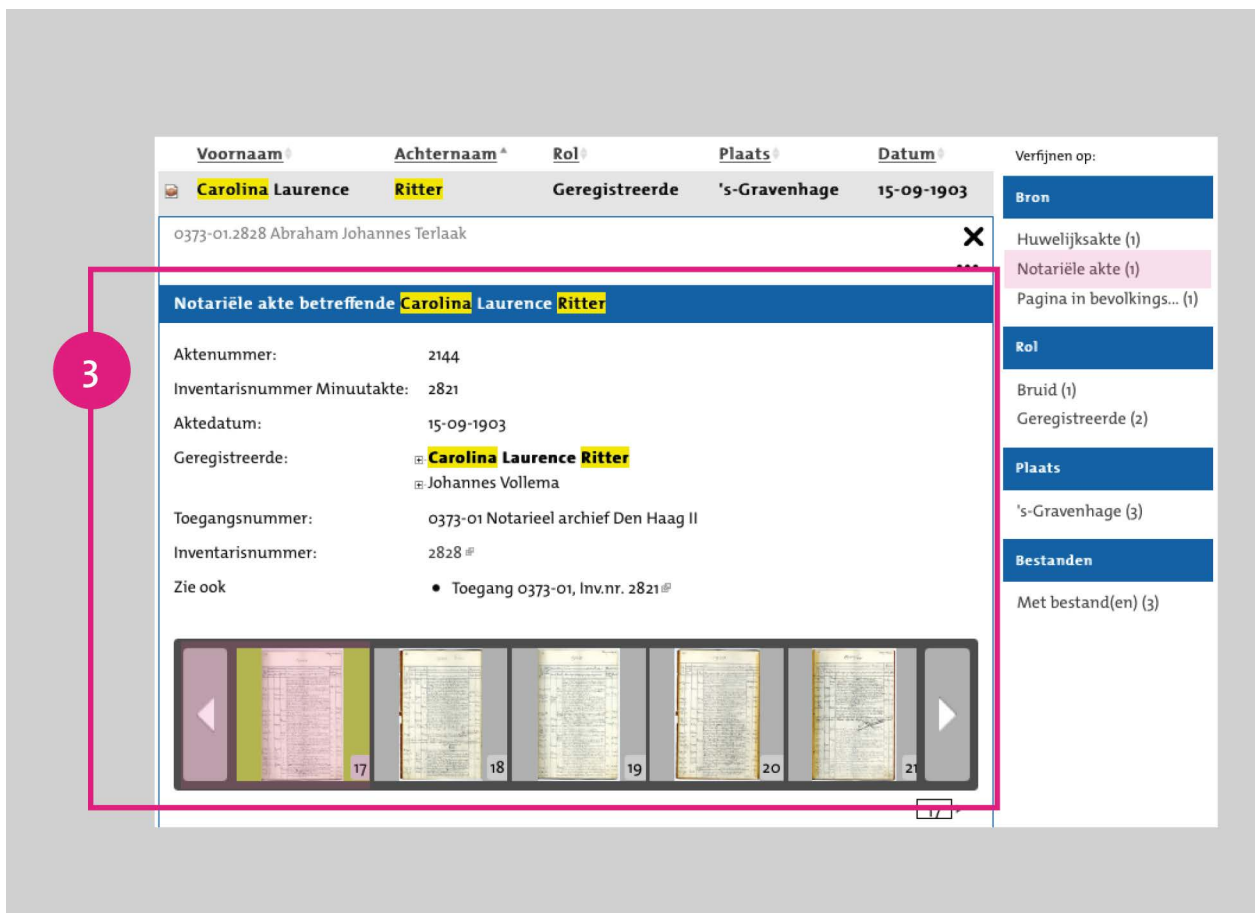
| Voornaam | Achternaam | Rol | Plaats | Datum |
|---|---|---|---|---|
| Carolina Laurence | Ritter | Geregistreerde | 's-Gravenhage | 15-09-1903 |

0373-01.2828 Abraham Johannes Terlaak

3

Notariële akte betreffende Carolina Laurence Ritter

Aktenummer: 2144

Inventarisnummer Minuutakte: 2821

Aktedatum: 15-09-1903

Geregistreerde: Carolina Laurence Ritter
Johannes Vollema

Toegangsnummer: 0373-01 Notarieel archief Den Haag II

Inventarisnummer: 2828

Zie ook
• Toegang 0373-01, Inv.nr. 2821

17 18 19 20 21

17

Verfijnen op:

Bron

Huwelijksakte (1)
Notariële akte (1)
Pagina in bevolkings... (1)

Rol

Bruid (1)
Geregistreerde (2)

Plaats

's-Gravenhage (3)

Bestanden

Met bestand(en) (3)